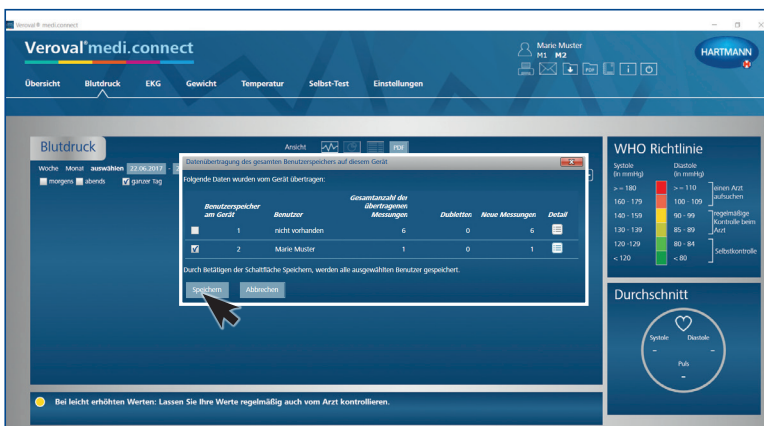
Veroval® medi.connect

Veroval® medi.connect

Marie Muster
M1 M2

HARTMANN

Übersicht Blutdruck EKG Gewicht Temperatur Selbst-Test Einstellungen

Blutdruck

Ansicht

PDF

Woche Monat auswählen 22.06.2017

morgens abends ganzer Tag

Datenübertragung des gesamten Benutzerspeichers auf diesem Gerät

Folgende Daten wurden vom Gerät übertragen:

| | Benutzerspeicher am Gerät | Benutzer | Gesamtanzahl der übertragenen Messungen | Dubletten | Neue Messungen | Detail |
|---|---|---|---|---|---|---|
| ☐ | 1 | nicht vorhanden | 6 | 0 | 6 | |
| ☑ | 2 | Marie Muster | 1 | 0 | 1 | |

Durch Betätigen der Schaltfläche Speichern, werden alle ausgewählten Benutzer gespeichert.

Speichern Abbrechen

WHO Richtlinie

Systole (in mmHg) Diastole (in mmHg)

| Systole | Diastole | |
|---|---|---|
| >= 180 | >= 110 | einen Arzt aufsuchen |
| 160 - 179 | 100 - 109 | |
| 140 - 159 | 90 - 99 | regelmäßige Kontrolle beim Arzt |
| 130 - 139 | 85 - 89 | |
| 120 -129 | 80 - 84 | Selbstkontrolle |
| < 120 | < 80 | |

Durchschnitt

Systole Diastole
-
-
Puls
-

Bei leicht erhöhten Werten: Lassen Sie Ihre Werte regelmäßig auch vom Arzt kontrollieren.